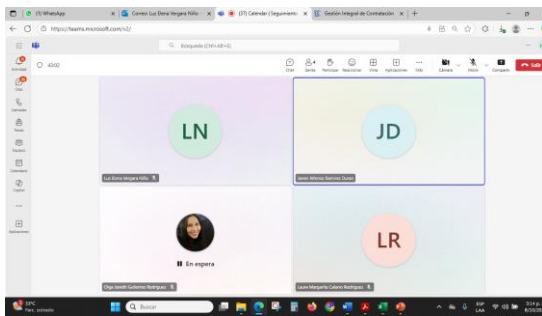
(1) WhatsApp
Correo: Luz Elena Vergara Niño
(37) Calendar | Seguimiento
Gestión Integral de Contratación
https://teams.microsoft.com/v2/
Búsqueda (Ctrl+Alt+E)
43:02
Chat
Gente
Participar
Reaccionar
Vista
Aplicaciones
Más
Cámara
Micrófono
Compartir
Salir
LN
JD
Luz Elena Vergara Niño
Javier Alfonso Ramírez Durán
En espera
LR
Olga Janeth Gutierrez Rodriguez
Laura Margarita Cabana Rodriguez
Buscar
19°C
Parc. soleado
ESP
LAA